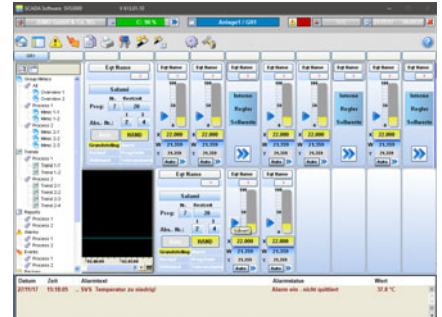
SCADA Software SVS000

C: 96 %

Anlage1 / GR1

Eqt Name

Salami

Nr. Restzeit

Prog: 7 20

1 2

Abs. Nr.: 3 4

Auto HAND

Grundstellung

Eqt Name

22.000

24.359

24.359

Auto

Intense

Regler

Sollwerte

Datum Zeit Alarmtext Alarmstatus Wert

27/11/17 15:10:05 5VS Temperatur zu niedrig! Alarm ein - nicht quittiert 37.6 °C